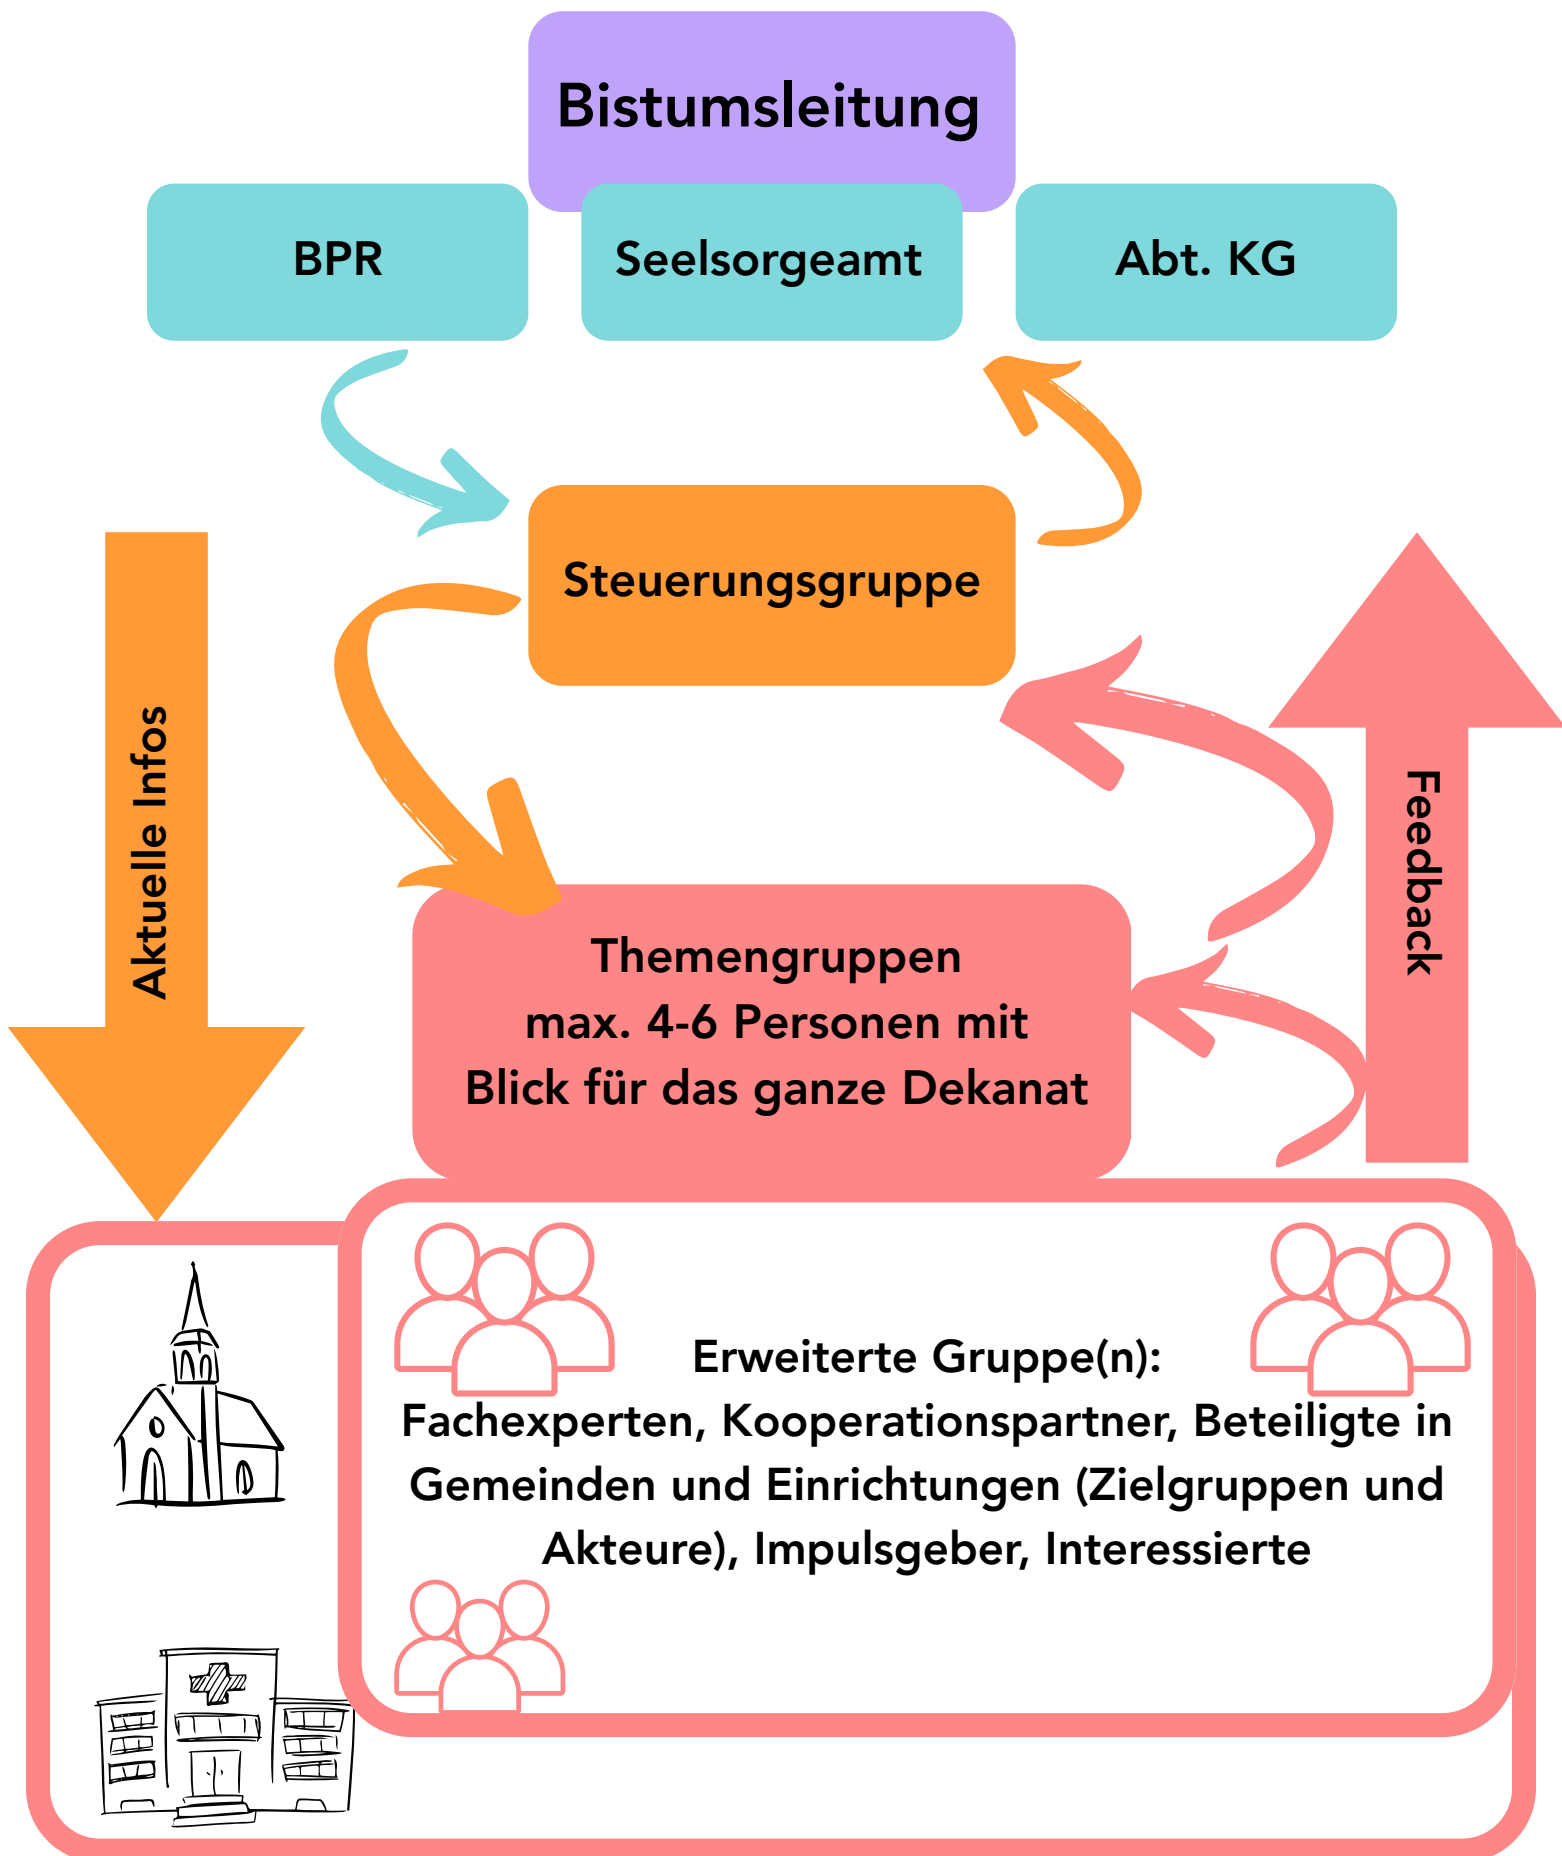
Bistumsleitung

BPR

Seelsorgeamt

Abt. KG

Steuerungsgruppe

Aktuelle Infos

Feedback

Themengruppen
max. 4-6 Personen mit
Blick für das ganze Dekanat

Erweiterte Gruppe(n):
Fachexperten, Kooperationspartner, Beteiligte in Gemeinden und Einrichtungen (Zielgruppen und Akteure), Impulsgeber, Interessierte